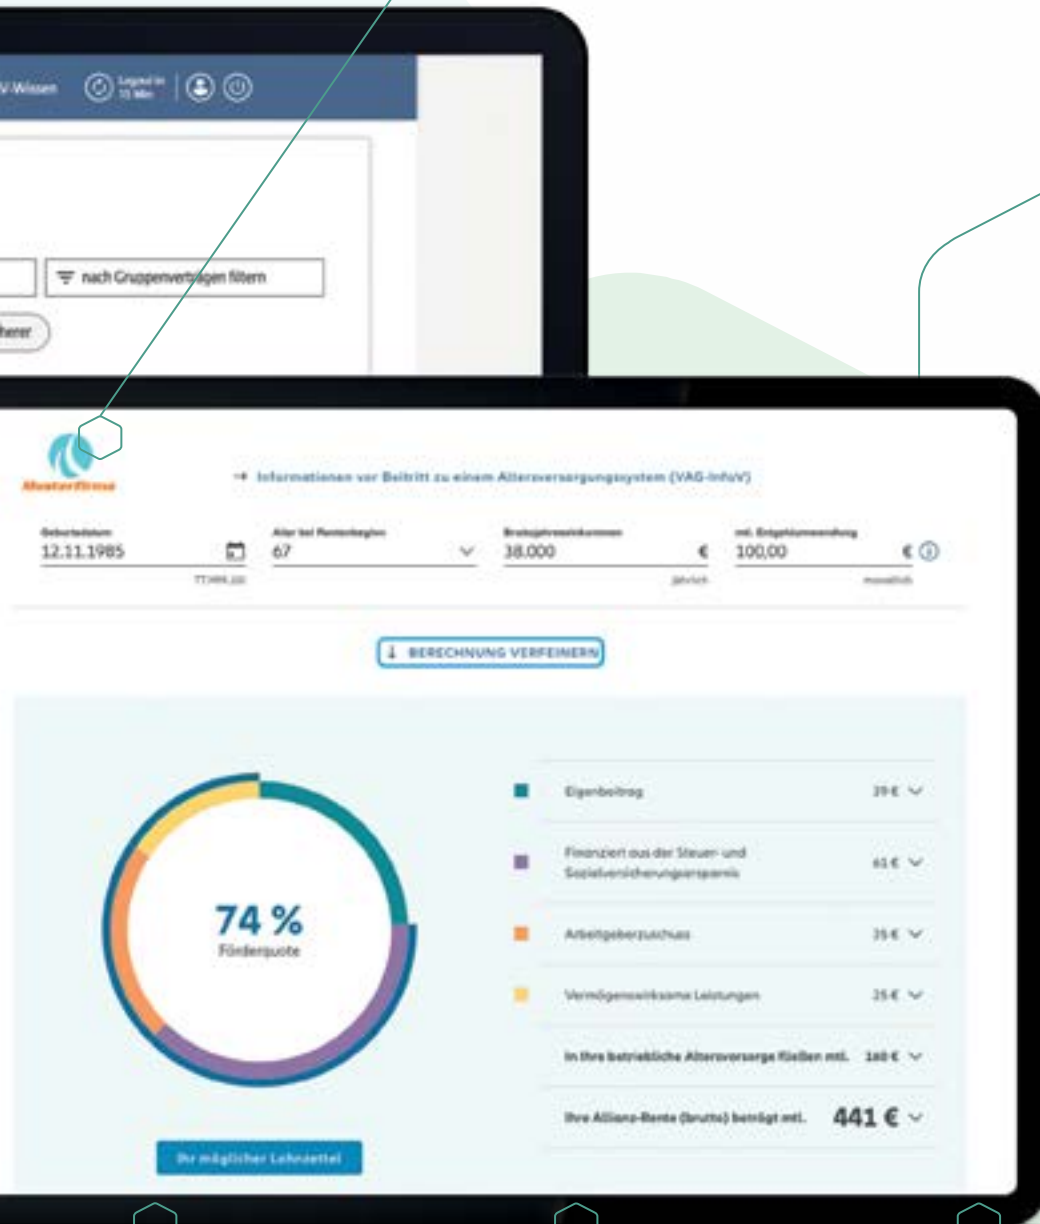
V-Wissen Logout in 15 Min

nach Gruppenverträgen filtern

herer

Musterfirma

→ Informationen vor Beitritt zu einem Altersversorgungssystem (VAG-InfoV)

Geburtsdatum
12.11.1985
TT.MM.JJJJ

Alter bei Rentenbeginn
67

Bruttojahreseinkommen
38.000 €
jährlich

mtl. Entgeltumwandlung
100,00 €
monatlich

↓ BERECHNUNG VERFEINERN

74 %
Förderquote

Eigenbeitrag 39 €

Finanziert aus der Steuer- und Sozialversicherungsersparnis 61 €

Arbeitgeberzuschuss 35 €

Vermögenswirksame Leistungen 25 €

In Ihre betriebliche Altersvorsorge fließen mtl. 160 €

Ihre Allianz-Rente (brutto) beträgt mtl. 441 €

Ihr möglicher Lohnzettel